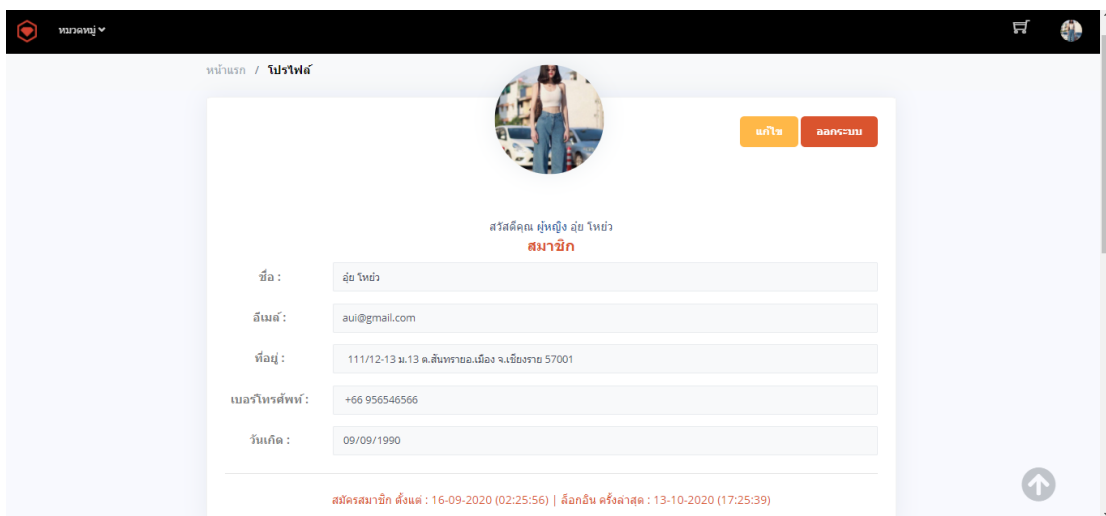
หมวดหมู่

หน้าแรก / โปรไฟล์

แก้ไข

ออกระบบ

สวัสดีคุณ ผู้หญิง อุ้ย โหย่ว
สมาชิก

| | |
|---|---|
| ชื่อ : | อุ้ย โหย่ว |
| อีเมล์ : | aui@gmail.com |
| ที่อยู่ : | 111/12-13 ม.13 ต.สันทรายอ.เมือง จ.เชียงราย 57001 |
| เบอร์โทรศัพท์ : | +66 956546566 |
| วันเกิด : | 09/09/1990 |

สมัครสมาชิก ตั้งแต่ : 16-09-2020 (02:25:56) | ล็อกอิน ครั้งล่าสุด : 13-10-2020 (17:25:39)